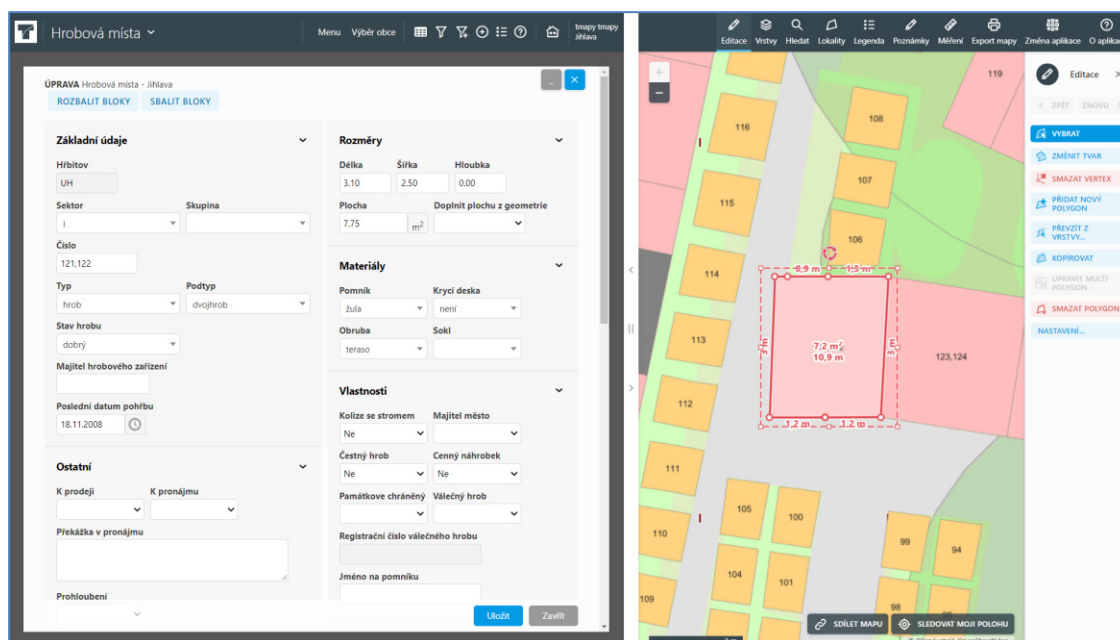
Hrobová místa

Menu Výběr obce

tmapy tmapy Jihlava

ÚPRAVA Hrobová místa - Jihlava

ROZBALIT BLOKY SBALIT BLOKY

Základní údaje

Hřbitov

UH

Sektor

I

Skupina

Číslo

121,122

Typ

hrob

Podtyp

dvojhrob

Stav hrobu

dobrý

Majitel hrobového zařízení

Poslední datum pohřbu

18.11.2008

Ostatní

K prodeji

K pronájmu

Překážka v pronájmu

Prohloubení

Rozměry

Délka

3.10

Šířka

2.50

Hloubka

0.00

Plocha

7.75

$m^2$

Doplnit plochu z geometrie

Materiály

Pomník

žula

Krycí deska

není

Obruba

teraso

Sokl

Vlastnosti

Kolize se stromem

Ne

Majitel město

Čestný hrob

Ne

Cenný náhrobek

Ne

Památkově chráněný

Válečný hrob

Registrační číslo válečného hrobu

Jméno na pomníku

Uložit Zavřít

Editace Vrstvy Hledat Lokality Legenda Poznámky Měření Export mapy Změna aplikace O aplikaci

Editace

ZPĚT ZNOVU

VYBRAT

ZMĚNIT TVAR

SMAZAT VERTEX

PŘIDAT NOVÝ POLYGON

PŘEVZÍT Z VRSTVY...

KOPÍROVAT

UPRAVIT MULTI POLYGON

SMAZAT POLYGON

NASTAVENÍ...

119

116

108

107

115

106

114

0,9 m

1,3 m

3 m

3 m

7,2 m²
10,9 m

123,124

113

112

1,2 m

1,2 m

111

105

100

110

99

94

104

101

109

98

SDÍLET MAPU

SLEDOVAT MOJI POLOHU